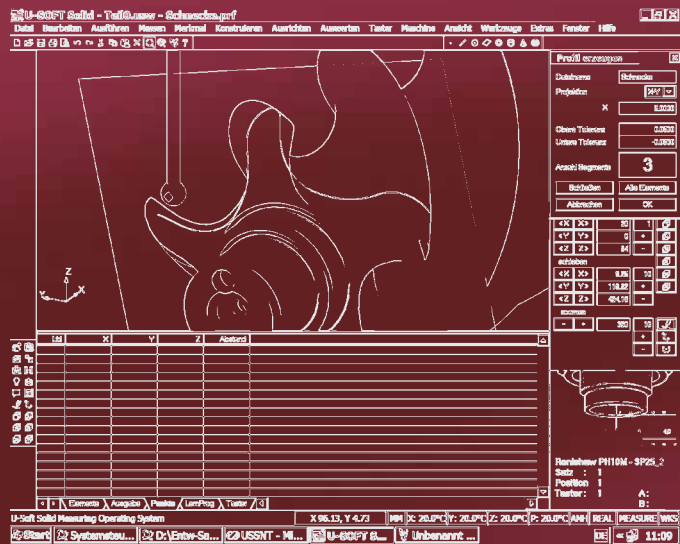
U-SOFT Solid - Teil0.usw - Schnecke.prf

Datei Bearbeiten Ausführen Messen Merkmal Konstruieren Ausrichten Auswerten Taster Maschine Ansicht Werkzeuge Extras Fenster Hilfe

Profil erzeugen

Dateiname Schnecke
Projektion XY
X 5.0000
Obere Toleranz 0.020
Untere Toleranz -0.020
Anzahl Segmente 3

Schließen Alle Elemente
Abbrechen OK

<X X> 20 1
<Y Y> 0
<Z Z> 84

schieben
<X X> 8.76 10
<Y Y> 118.82
<Z Z> 424.10

drehen
380 10

Z
X Y

| Nr | X | Y | Z | Abstand |
|---|---|---|---|---|

Elemente Ausgabe Punkte LernProg Taster

Renishaw PH10M - SP25_2
Satz : 1
Position : 1
Taster : 1
A:
B:

U-Soft Solid Measuring Operating System X 95.13, Y 4.73 MM X: 20.0°C Y: 20.0°C Z: 20.0°C P: 20.0°C ANH REAL MEASURE WKS

Start Systemsteu... D:\Entw-Sa... USSNT - Mi... U-SOFT S... Unbenannt ... DE 11:09